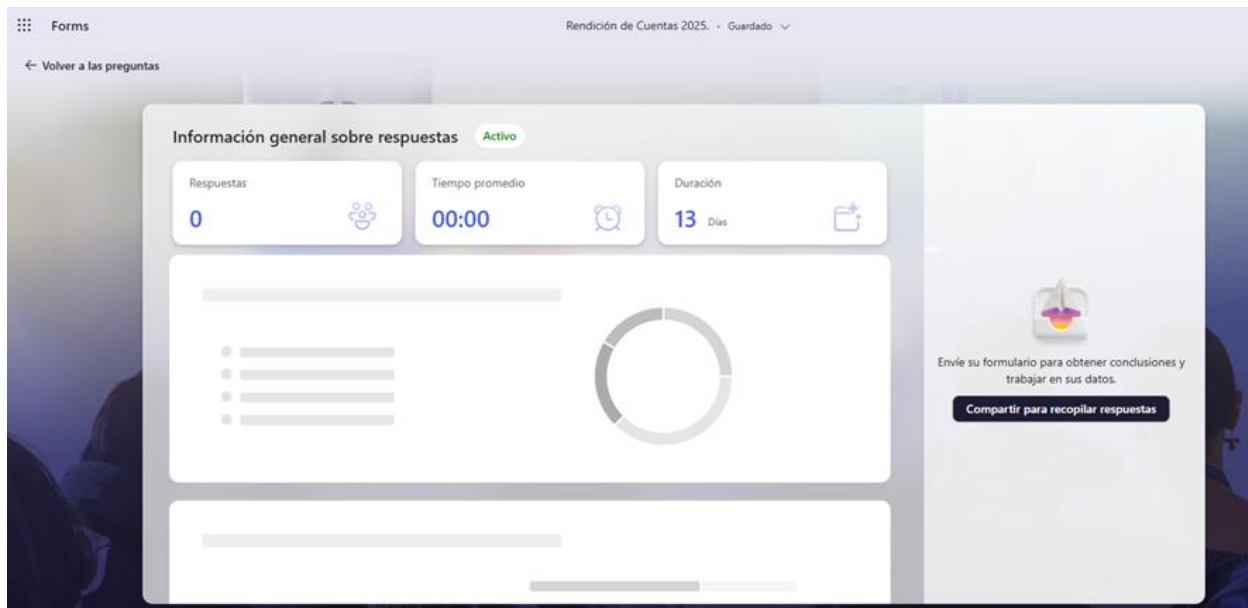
Forms

Rendición de Cuentas 2025. - Guardado

← Volver a las preguntas

Información general sobre respuestas Activo

Respuestas
0

Tiempo promedio
00:00

Duración
13 Días

Envíe su formulario para obtener conclusiones y trabajar en sus datos.

Compartir para recopilar respuestas